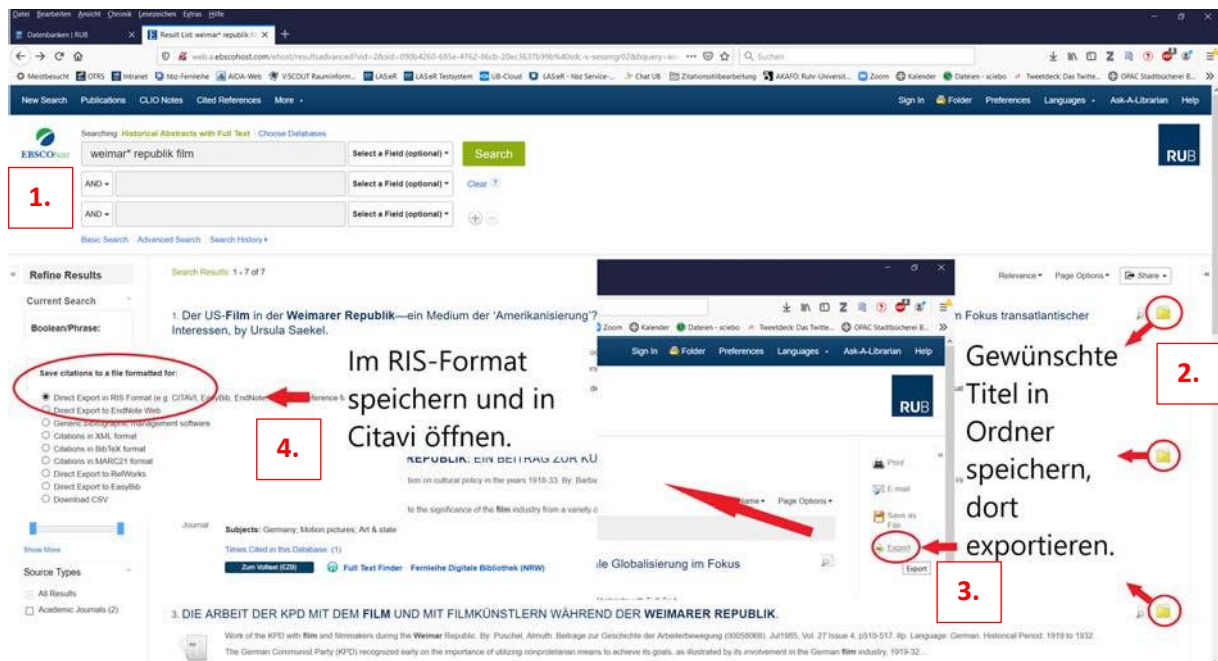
Datei Bearbeiten Ansicht Chronik Lesezeichen Extras Hilfe

Datenbanken | RUB
Result List: weimar* republik fi
web.a.ebscohost.com/ehost/resultsadvanced?vid=2&sid=090b4260-695e-4762-86cb-20ec3637b99b%40sdc-v-sessmgr02&bquery=wei
Suchen

Meistbesucht OTRS Intranet hbz-Fernleihe AIDA-Web VSCOUT Rauminform... LASeR LASeR Testsystem UB-Cloud LASeR - hbz Service-... Chat UB Zitationsstilbearbeitung AKAFO: Ruhr-Universit... Zoom Kalender Dateien - sciebo Tweetdeck: Das Twitte... OPAC Stadtbücherei B...

New Search Publications CLIO Notes Cited References More
Sign In Folder Preferences Languages Ask-A-Librarian Help

Searching: Historical Abstracts with Full Text | Choose Databases
EBSCOhost
weimar* republik film
Select a Field (optional)
Search
AND
Select a Field (optional)
Clear
AND
Select a Field (optional)
Basic Search Advanced Search Search History
RUB

1.

Refine Results
Current Search
Boolean/Phrase:

Search Results: 1 - 7 of 7
Relevance Page Options Share

1. Der US-Film in der Weimarer Republik—ein Medium der 'Amerikanisierung'? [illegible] n Fokus transatlantischer Interessen, by Ursula Saekel.

Save citations to a file formatted for:
Direct Export in RIS Format (e.g. CITAVI, EasyBib, EndNote, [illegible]
Direct Export to EndNote Web
Generic bibliographic management software
Citations in XML format
Citations in BibTeX format
Citations in MARC21 format
Direct Export to RefWorks
Direct Export to EasyBib
Download CSV

Im RIS-Format speichern und in Citavi öffnen.

4.

Zoom Kalender Dateien - sciebo Tweetdeck: Das Twitte... OPAC Stadtbücherei B...
Sign In Folder Preferences Languages Ask-A-Librarian Help
RUB

REPUBLIK: EIN BEITRAG ZUR KU
tion on cultural policy in the years 1918-33. By: Barbe
te the significance of the film industry from a variety o
Name Page Options
Print
E-mail
Save as File
Export
Export

Gewünschte Titel in Ordner speichern, dort exportieren.

2.

3.

Journal
Subjects: Germany; Motion pictures; Art & state
Times Cited in this Database: (1)
Zum Volltext (EZB) Full Text Finder Fernleihe Digitale Bibliothek (NRW)
le Globalisierung im Fokus

Show More
Source Types
All Results
Academic Journals (2)

3. DIE ARBEIT DER KPD MIT DEM FILM UND MIT FILMKÜNSTLERN WÄHREND DER WEIMARER REPUBLIK.
Work of the KPD with film and filmmakers during the Weimar Republic. By: Puschel, Almuth. Beiträge zur Geschichte der Arbeiterbewegung (00058068). Jul1985, Vol. 27 Issue 4, p510-517. 8p. Language: German. Historical Period: 1919 to 1932.
The German Communist Party (KPD) recognized early on the importance of utilizing nonproletarian means to achieve its goals, as illustrated by its involvement in the German film industry, 1919-32.